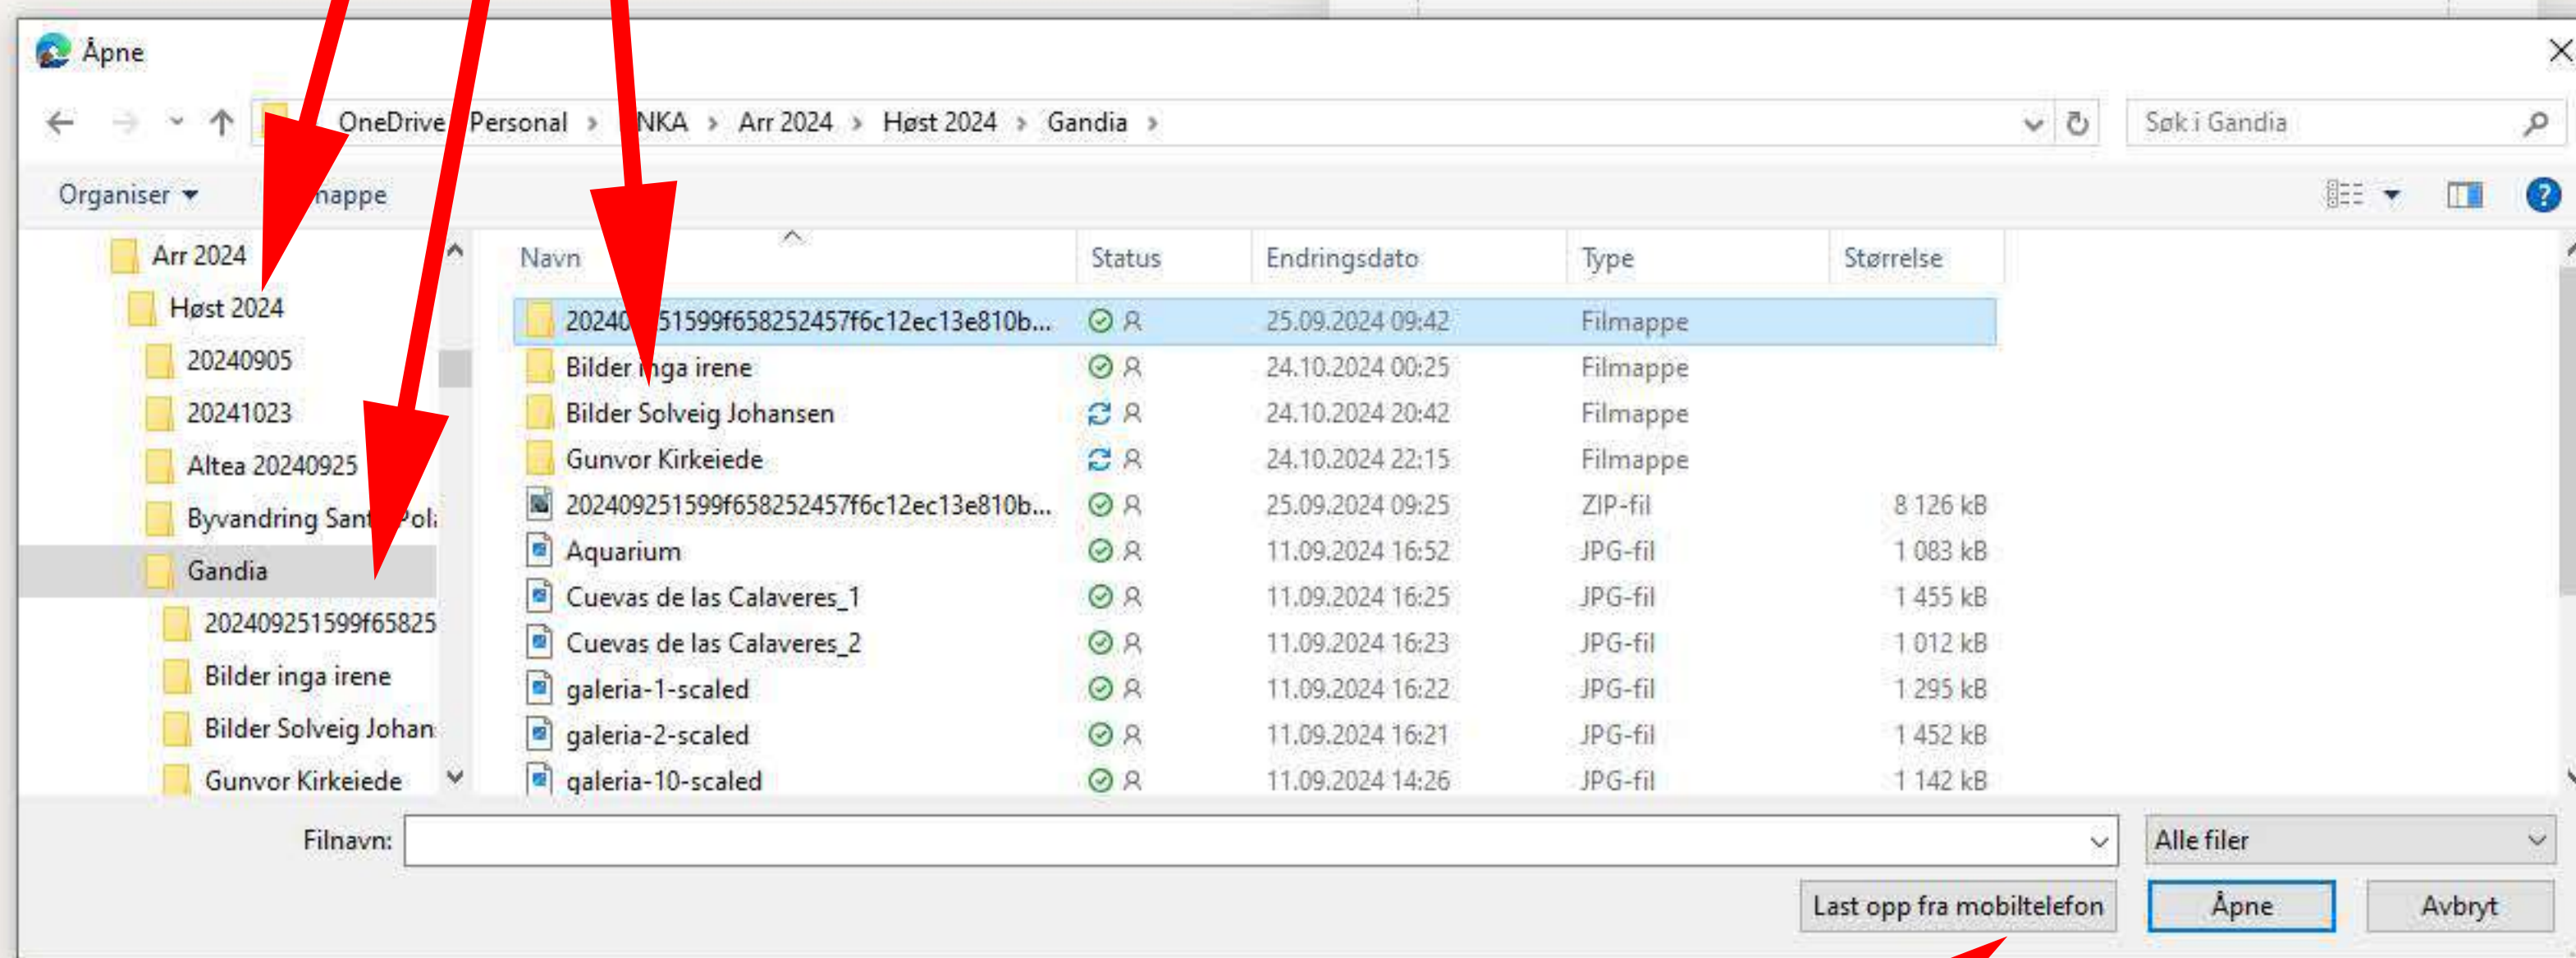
Åpne

OneDrive Personal › NKA › Arr 2024 › Høst 2024 › Gandia ›

Søk i Gandia

Organiser ▾ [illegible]nappe

Arr 2024
Høst 2024
20240905
20241023
Altea 20240925
Byvandring Sant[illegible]Pol
Gandia
202409251599f65825
Bilder inga irene
Bilder Solveig Johan
Gunvor Kirkeiede

| Navn | Status | Endringsdato | Type | Størrelse |
|---|---|---|---|---|
| 20240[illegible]51599f658252457f6c12ec13e810b... | | 25.09.2024 09:42 | Filmappe | |
| Bilder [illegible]ga irene | | 24.10.2024 00:25 | Filmappe | |
| Bilder Solveig Johansen | | 24.10.2024 20:42 | Filmappe | |
| Gunvor Kirkeiede | | 24.10.2024 22:15 | Filmappe | |
| 202409251599f658252457f6c12ec13e810b... | | 25.09.2024 09:25 | ZIP-fil | 8 126 kB |
| Aquarium | | 11.09.2024 16:52 | JPG-fil | 1 083 kB |
| Cuevas de las Calaveres_1 | | 11.09.2024 16:25 | JPG-fil | 1 455 kB |
| Cuevas de las Calaveres_2 | | 11.09.2024 16:23 | JPG-fil | 1 012 kB |
| galeria-1-scaled | | 11.09.2024 16:22 | JPG-fil | 1 295 kB |
| galeria-2-scaled | | 11.09.2024 16:21 | JPG-fil | 1 452 kB |
| galeria-10-scaled | | 11.09.2024 14:26 | JPG-fil | 1 142 kB |

Filnavn:
Alle filer
Last opp fra mobiltelefon
Åpne
Avbryt